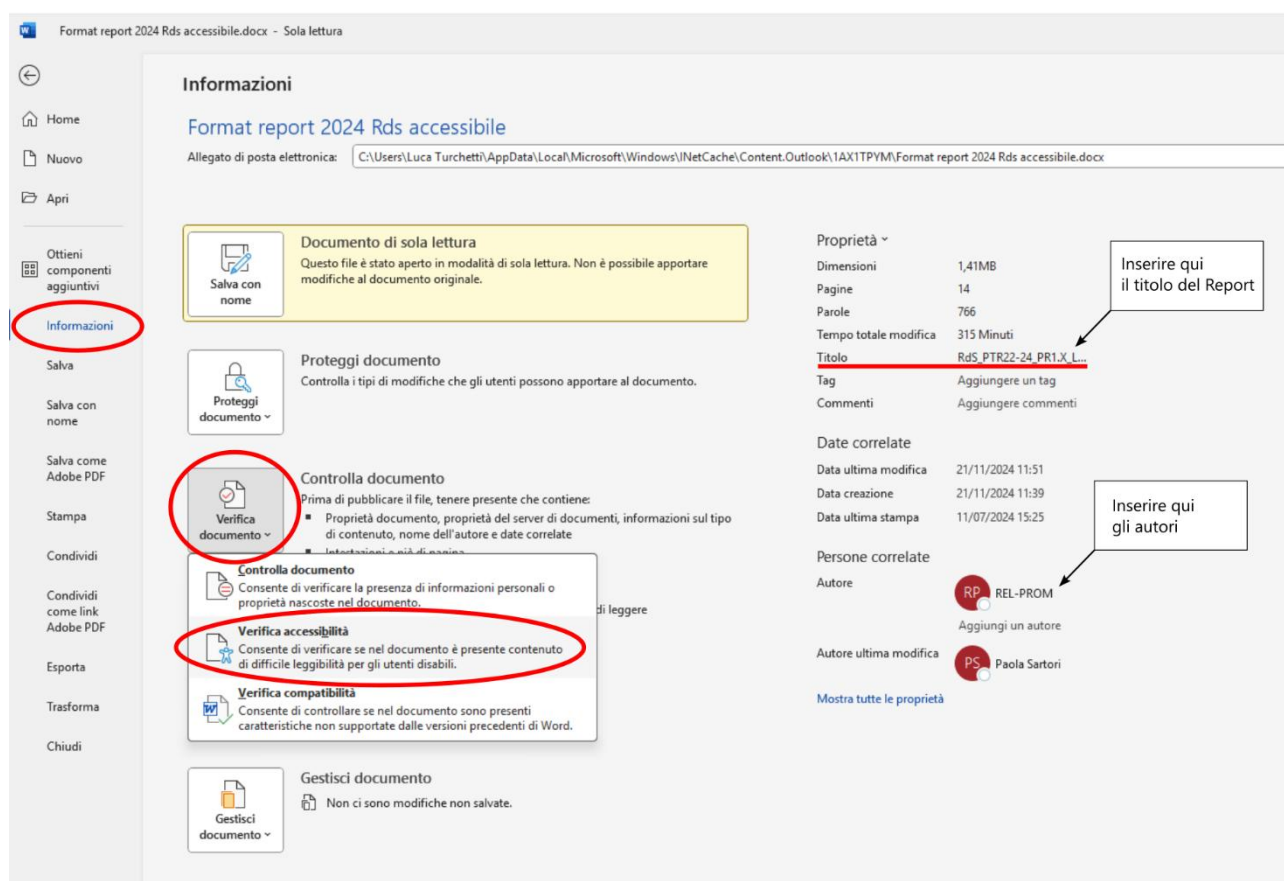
Format report 2024 Rds accessibile.docx - Sola lettura

Home
Nuovo
Apri
Ottieni componenti aggiuntivi
Informazioni
Salva
Salva con nome
Salva come Adobe PDF
Stampa
Condividi
Condividi come link Adobe PDF
Esporta
Trasforma
Chiudi

Informazioni

Format report 2024 Rds accessibile

Allegato di posta elettronica: C:\Users\Luca Turchetti\AppData\Local\Microsoft\Windows\INetCache\Content.Outlook\1AX1TPYM\Format report 2024 Rds accessibile.docx

Salva con nome

Documento di sola lettura
Questo file è stato aperto in modalità di sola lettura. Non è possibile apportare modifiche al documento originale.

Proteggi documento

Proteggi documento
Controlla i tipi di modifiche che gli utenti possono apportare al documento.

Verifica documento

Controlla documento
Prima di pubblicare il file, tenere presente che contiene:
■ Proprietà documento, proprietà del server di documenti, informazioni sul tipo di contenuto, nome dell'autore e date correlate
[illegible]
di leggere

Controlla documento
Consente di verificare la presenza di informazioni personali o proprietà nascoste nel documento.

Verifica accessibilità
Consente di verificare se nel documento è presente contenuto di difficile leggibilità per gli utenti disabili.

Verifica compatibilità
Consente di controllare se nel documento sono presenti caratteristiche non supportate dalle versioni precedenti di Word.

Gestisci documento

Gestisci documento
Non ci sono modifiche non salvate.

Proprietà

| | |
|---|---|
| Dimensioni | 1,41MB |
| Pagine | 14 |
| Parole | 766 |
| Tempo totale modifica | 315 Minuti |
| Titolo | RdS_PTR22-24_PR1.X_L... |
| Tag | Aggiungere un tag |
| Commenti | Aggiungere commenti |

Inserire qui il titolo del Report

Date correlate

| | |
|---|---|
| Data ultima modifica | 21/11/2024 11:51 |
| Data creazione | 21/11/2024 11:39 |
| Data ultima stampa | 11/07/2024 15:25 |

Inserire qui gli autori

Persone correlate
Autore
RP REL-PROM
Aggiungi un autore
Autore ultima modifica
PS Paola Sartori

Mostra tutte le proprietà